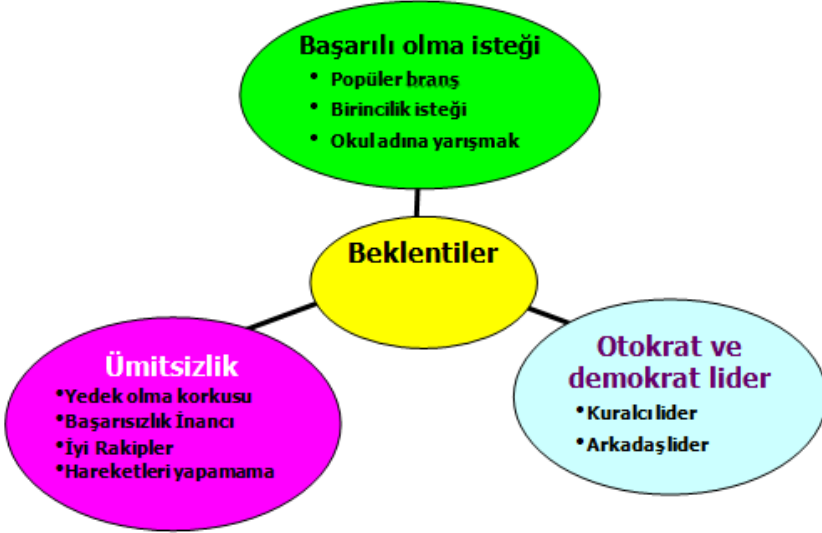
Başarılı olma isteği
• Popüler branş
• Birincilik isteği
• Okul adına yarışmak

Beklentiler

Ümitsizlik
•Yedek olma korkusu
•Başarısızlık İnancı
•İyi Rakipler
•Hareketleri yapamama

Otokrat ve demokrat lider
•Kuralcı lider
•Arkadaş lider